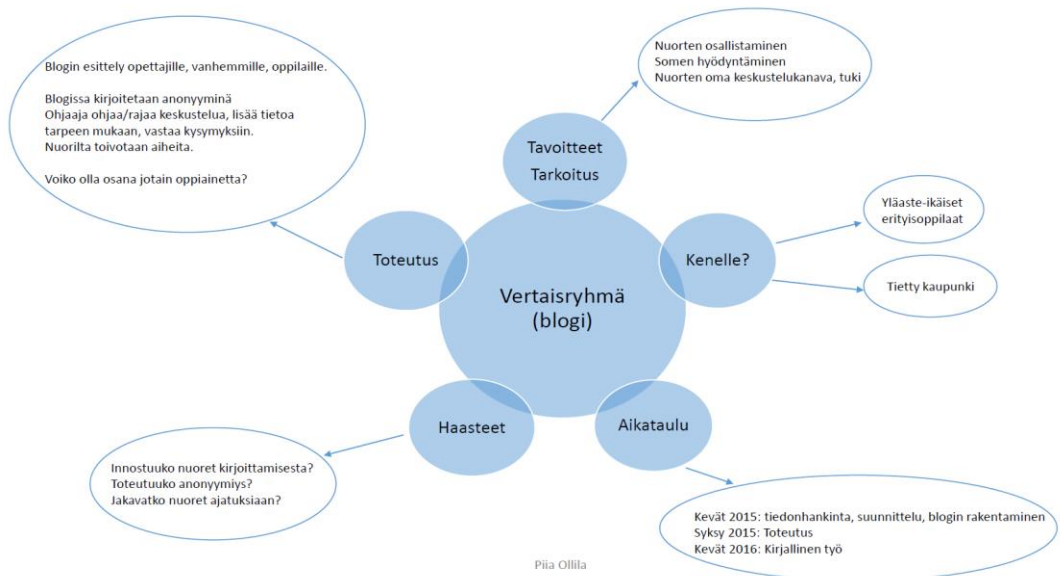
Blogin esittely opettajille, vanhemmille, oppilaille.

Blogissa kirjoitetaan anonyyminä
Ohjaaja ohjaa/rajaa keskustelua, lisää tietoa tarpeen mukaan, vastaa kysymyksiin.
Nuorilta toivotaan aiheita.

Voiko olla osana jotain oppiainetta?

Nuorten osallistaminen
Somen hyödyntäminen
Nuorten oma keskustelukanava, tuki

Tavoitteet
Tarkoitus

Yläaste-ikäiset erityisoppilaat

Toteutus

Kenelle?

Tietty kaupunki

Vertaisryhmä (blogi)

Haasteet

Aikataulu

Innostuuko nuoret kirjoittamisesta?
Toteutuuko anonyymiys?
Jakavatko nuoret ajatuksiaan?

Kevät 2015: tiedonhankinta, suunnittelu, blogin rakentaminen
Syksy 2015: Toteutus
Kevät 2016: Kirjallinen työ

Piia Ollila